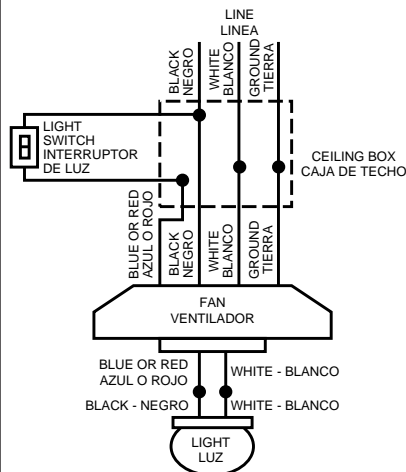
LINE
LINEA

BLACK
NEGRO

WHITE
BLANCO

GROUND
TIERRA

LIGHT
SWITCH
INTERRUPTOR
DE LUZ

CEILING BOX
CAJA DE TECHO

BLUE OR RED
AZUL O ROJO

BLACK
NEGRO

WHITE
BLANCO

GROUND
TIERRA

FAN
VENTILADOR

BLUE OR RED
AZUL O ROJO

WHITE - BLANCO

BLACK - NEGRO

WHITE - BLANCO

LIGHT
LUZ